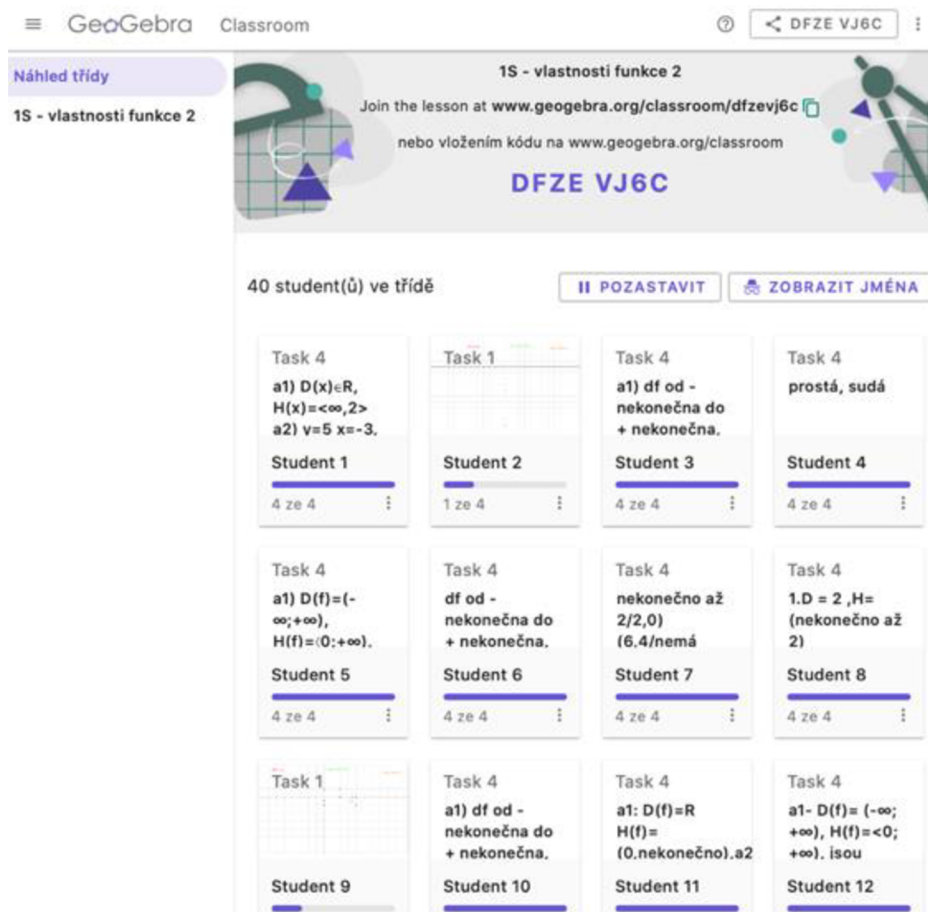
GeoGebra Classroom

DFZE VJ6C

Náhled třídy

1S - vlastnosti funkce 2

1S - vlastnosti funkce 2

Join the lesson at www.geogebra.org/classroom/dfzevj6c

nebo vložením kódu na www.geogebra.org/classroom

DFZE VJ6C

40 student(ů) ve třídě

POZASTAVIT

ZOBRAZIT JMÉNA

Task 4
a1) D(x)∊R, H(x)=<∞,2> a2) y=5 x=-3,
Student 1
4 ze 4

Task 1
Student 2
1 ze 4

Task 4
a1) df od - nekonečna do + nekonečna,
Student 3
4 ze 4

Task 4
prostá, sudá
Student 4
4 ze 4

Task 4
a1) D(f)=(-∞;+∞), H(f)=(0;+∞),
Student 5
4 ze 4

Task 4
df od - nekonečna do + nekonečna,
Student 6
4 ze 4

Task 4
nekonečno až 2/2,0) (6,4/nemá
Student 7
4 ze 4

Task 4
1.D = 2 ,H= (nekonečno až 2)
Student 8
4 ze 4

Task 1
Student 9

Task 4
a1) df od - nekonečna do + nekonečna,
Student 10

Task 4
a1: D(f)=R H(f)= (0,nekonečno),a2
Student 11

Task 4
a1- D(f)= (-∞; +∞), H(f)=<0; +∞), isou
Student 12